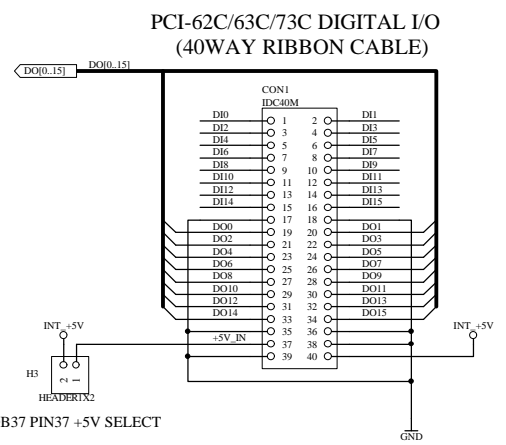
PCI-62C/63C/73C DIGITAL I/O
(40WAY RIBBON CABLE)

DO[0..15]
DO[0..15]

CON1
IDC40M

DI0 1 2 DI1
DI2 3 4 DI3
DI4 5 6 DI5
DI6 7 8 DI7
DI8 9 10 DI9
DI10 11 12 DI11
DI12 13 14 DI13
DI14 15 16 DI15
17 18
DO0 19 20 DO1
DO2 21 22 DO3
DO4 23 24 DO5
DO6 25 26 DO7
DO8 27 28 DO9
DO10 29 30 DO11
DO12 31 32 DO13
DO14 33 34 DO15
35 36
+5V_IN 37 38
39 40

INT_+5V
INT_+5V

H3
2 1
HEADER1X2

B37 PIN37 +5V SELECT

GND